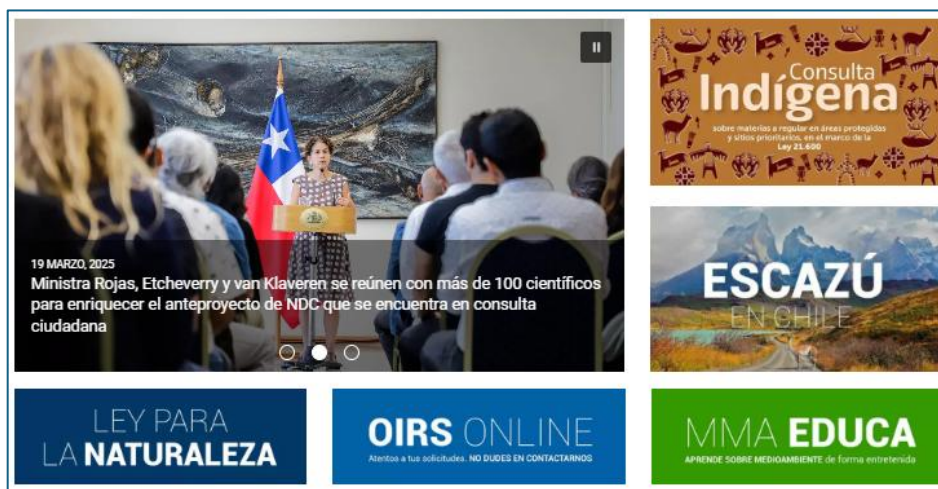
19 MARZO, 2025
Ministra Rojas, Etcheverry y van Klaveren se reúnen con más de 100 científicos para enriquecer el anteproyecto de NDC que se encuentra en consulta ciudadana

Consulta Indígena
sobre materias a regular en áreas protegidas y sitios prioritarios, en el marco de la Ley 21.600

ESCAZÚ
EN CHILE

LEY PARA LA NATURALEZA

OIRS ONLINE
Atentos a tus solicitudes. NO DUDES EN CONTACTARNOS

MMA EDUCA
APRENDE SOBRE MEDIOAMBIENTE de forma entretenida